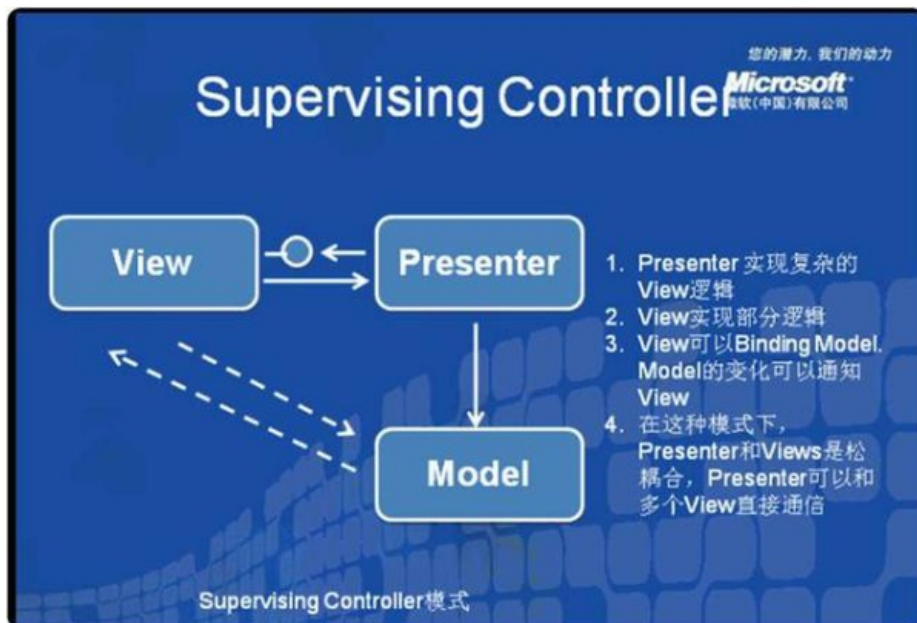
您的潜力，我们的动力
Microsoft
微软(中国)有限公司

Supervising Controller

View

Presenter

Model

1. Presenter 实现复杂的View逻辑
2. View实现部分逻辑
3. View可以Binding Model. Model的变化可以通知View
4. 在这种模式下，Presenter和Views是松耦合，Presenter可以和多个View直接通信

Supervising Controller模式